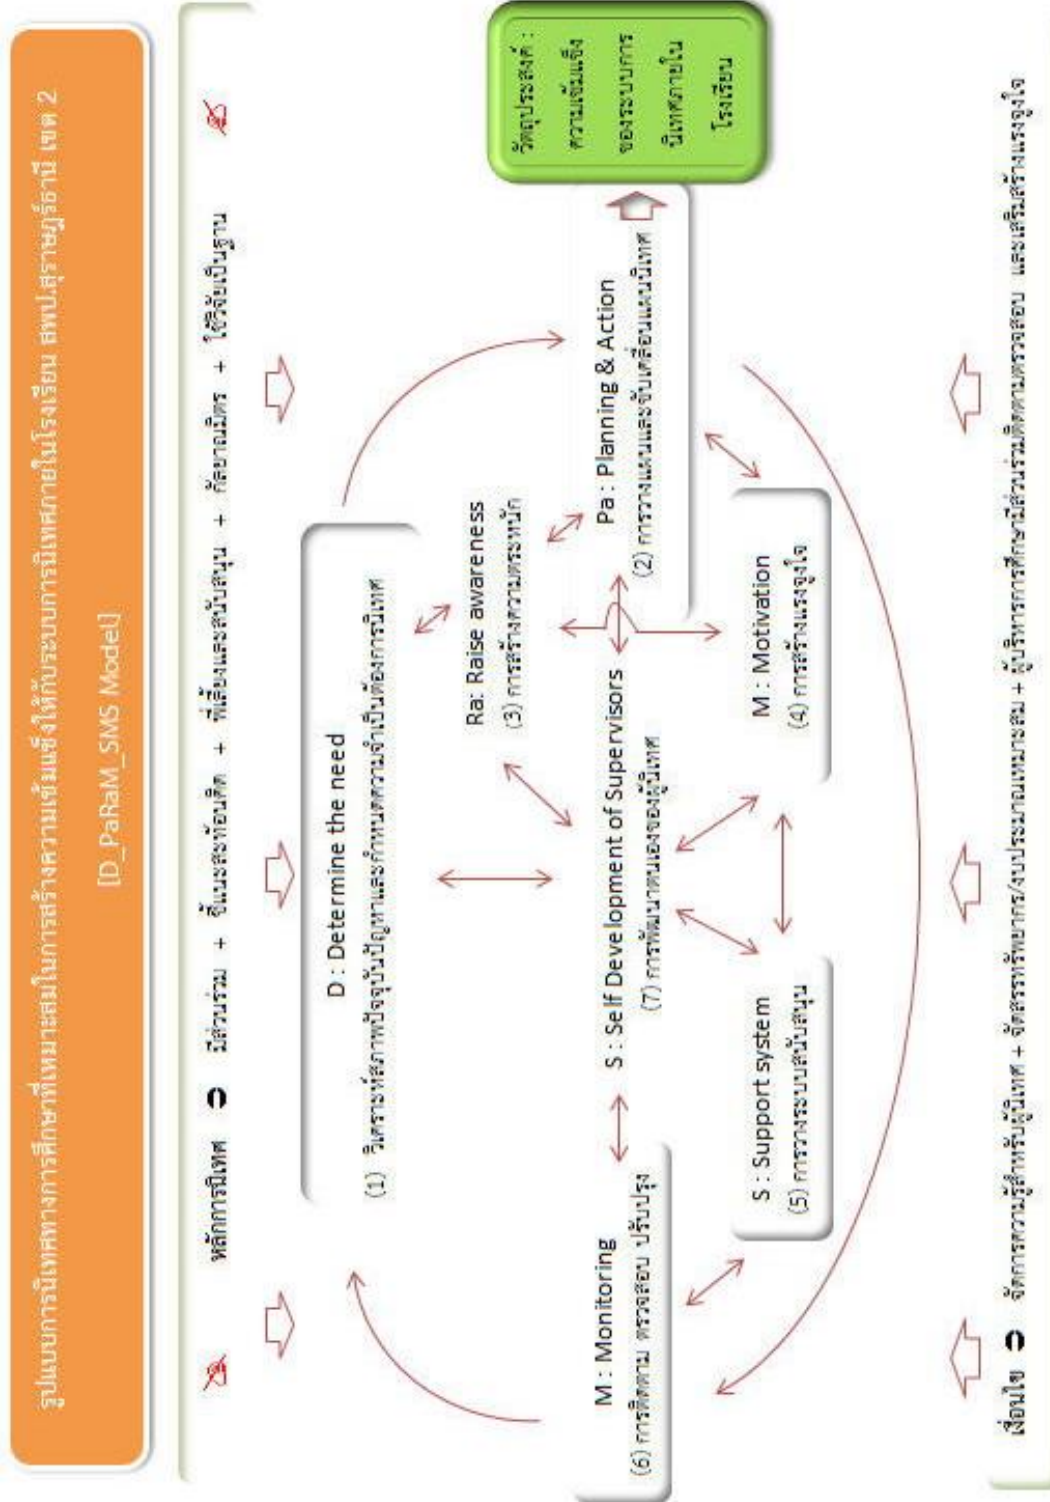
รูปแบบการนิเทศทางการศึกษาที่เหมาะสมในการสร้างความเข้มแข็งให้กับระบบการนิเทศภายในโรงเรียน สพป.สุราษฎร์ธานี เขต 2

[D_PaRaM_SMS Model]

หลักการนิเทศ ⊃ มีส่วนร่วม + ยืดหยุ่นและสะท้อนคิด + พี่เลี้ยงและสนับสนุน + กัลยาณมิตร + ใช้วิจัยเป็นฐาน

D : Determine the need
(1) วิเคราะห์สภาพปัจจุบันปัญหาและกำหนดความจำเป็นต้องการนิเทศ

Ra: Raise awareness
(3) การสร้างความตระหนัก

Pa : Planning & Action
(2) การวางแผนและขับเคลื่อนแผนนิเทศ

วัตถุประสงค์ : ความเข้มแข็งของระบบการนิเทศภายในโรงเรียน

S : Self Development of Supervisors
(7) การพัฒนาตนเองของผู้นิเทศ

M : Motivation
(4) การสร้างแรงจูงใจ

S : Support system
(5) การวางระบบสนับสนุน

M : Monitoring
(6) การติดตาม ตรวจสอบ ปรับปรุง

เงื่อนไข ⊃ จัดการความรู้สำหรับผู้นิเทศ + จัดสรรทรัพยากร/งบประมาณเหมาะสม + ผู้บริหารการศึกษามีส่วนร่วมติดตามตรวจสอบ และเสริมสร้างแรงจูงใจ